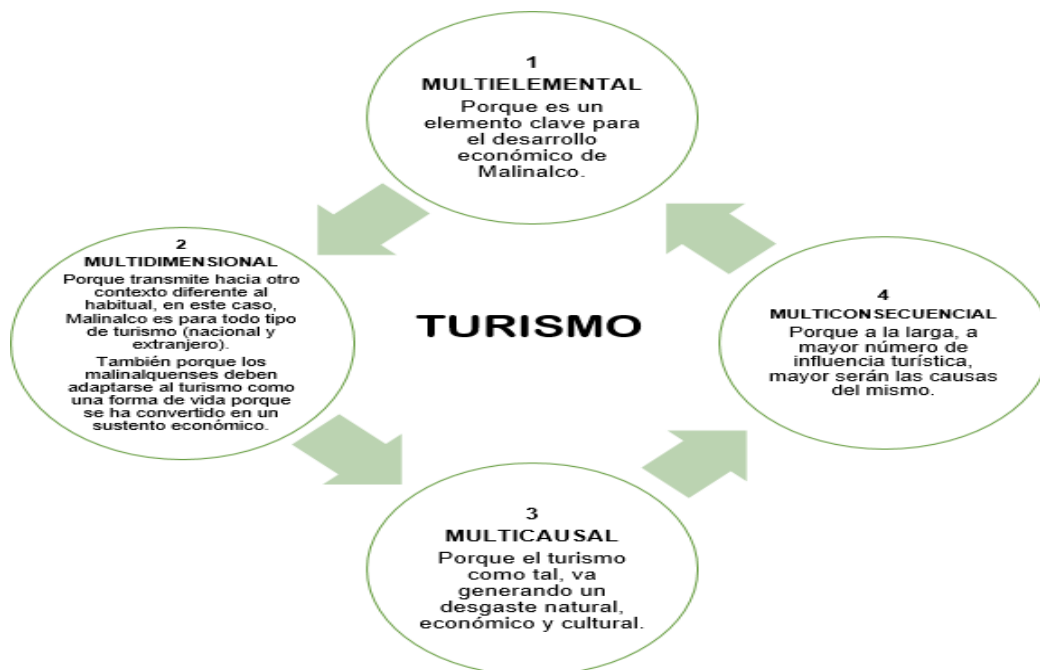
1
MULTIELEMENTAL
Porque es un elemento clave para el desarrollo económico de Malinalco.

2
MULTIDIMENSIONAL
Porque transmite hacia otro contexto diferente al habitual, en este caso, Malinalco es para todo tipo de turismo (nacional y extranjero).

También porque los malinalquenses deben adaptarse al turismo como una forma de vida porque se ha convertido en un sustento económico.

TURISMO

4
MULTICONSECUENCIAL
Porque a la larga, a mayor número de influencia turística, mayor serán las causas del mismo.

3
MULTICAUSAL
Porque el turismo como tal, va generando un desgaste natural, económico y cultural.